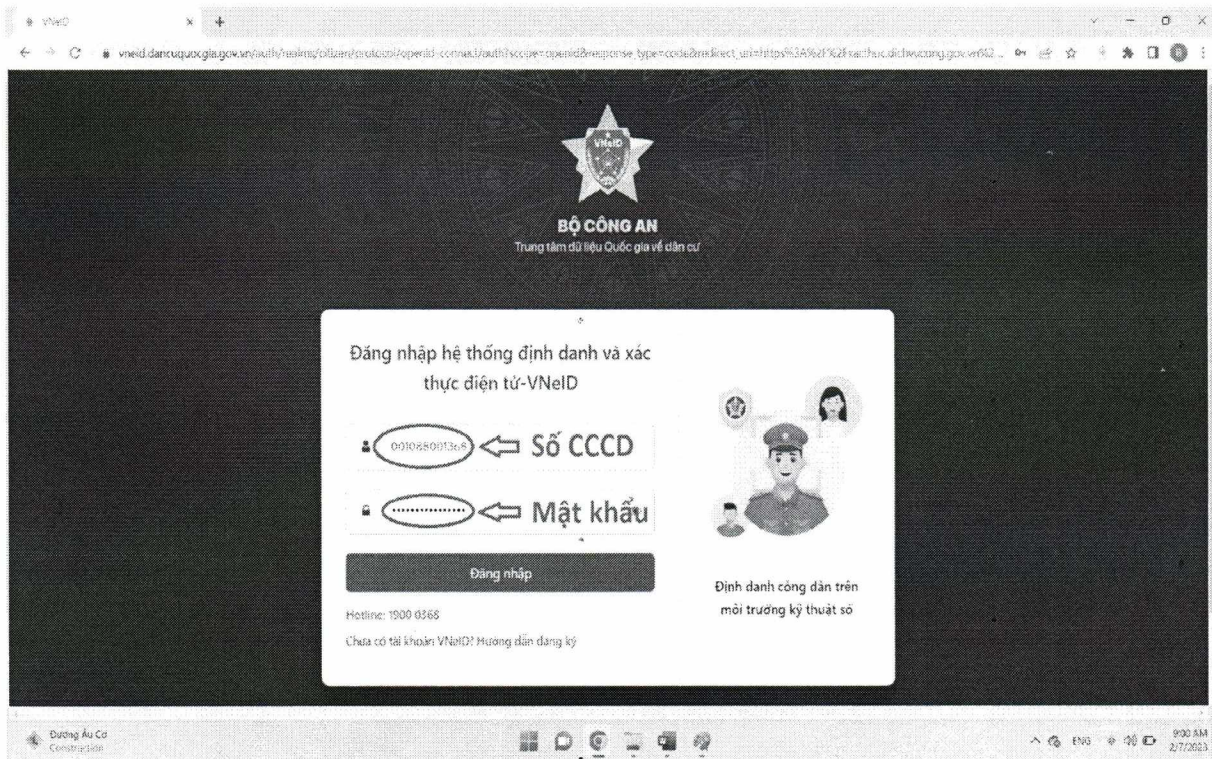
VNeID

vneid.dancuquocgia.gov.vn/auth/realms/citizen/protocol/openid-connect/auth?scope=openid&response_type=code&redirect_uri=https%3A%2F%2Fxacthuc.dichvucong.gov.vn%2...

VNeID

BỘ CÔNG AN
Trung tâm dữ liệu Quốc gia về dân cư

Đăng nhập hệ thống định danh và xác thực điện tử-VNeID

001088001368 Số CCCD

.............. Mật khẩu

Đăng nhập

Hotline: 1900 0368

Chưa có tài khoản VNeID? Hướng dẫn đăng ký

Định danh công dân trên môi trường kỹ thuật số

Đường Âu Cơ
Construction

ENG 9:00 AM 2/7/2023